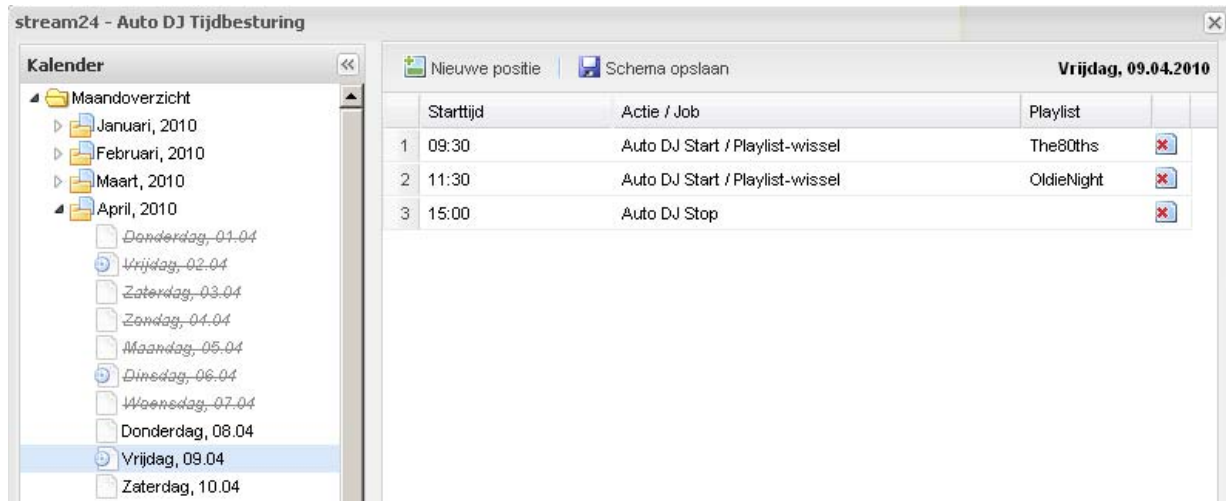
stream24 - Auto DJ Tijdbesturing

Kalender

Maandoverzicht
Januari, 2010
Februari, 2010
Maart, 2010
April, 2010
~~Donderdag, 01.04~~
~~Vrijdag, 02.04~~
~~Zaterdag, 03.04~~
~~Zondag, 04.04~~
~~Maandag, 05.04~~
~~Dinsdag, 06.04~~
~~Woensdag, 07.04~~
Donderdag, 08.04
Vrijdag, 09.04
Zaterdag, 10.04

Nieuwe positie | Schema opslaan

Vrijdag, 09.04.2010

| | Starttijd | Actie / Job | Playlist |
|---|---|---|---|
| 1 | 09:30 | Auto DJ Start / Playlist-wissel | The80ths |
| 2 | 11:30 | Auto DJ Start / Playlist-wissel | OldieNight |
| 3 | 15:00 | Auto DJ Stop | |